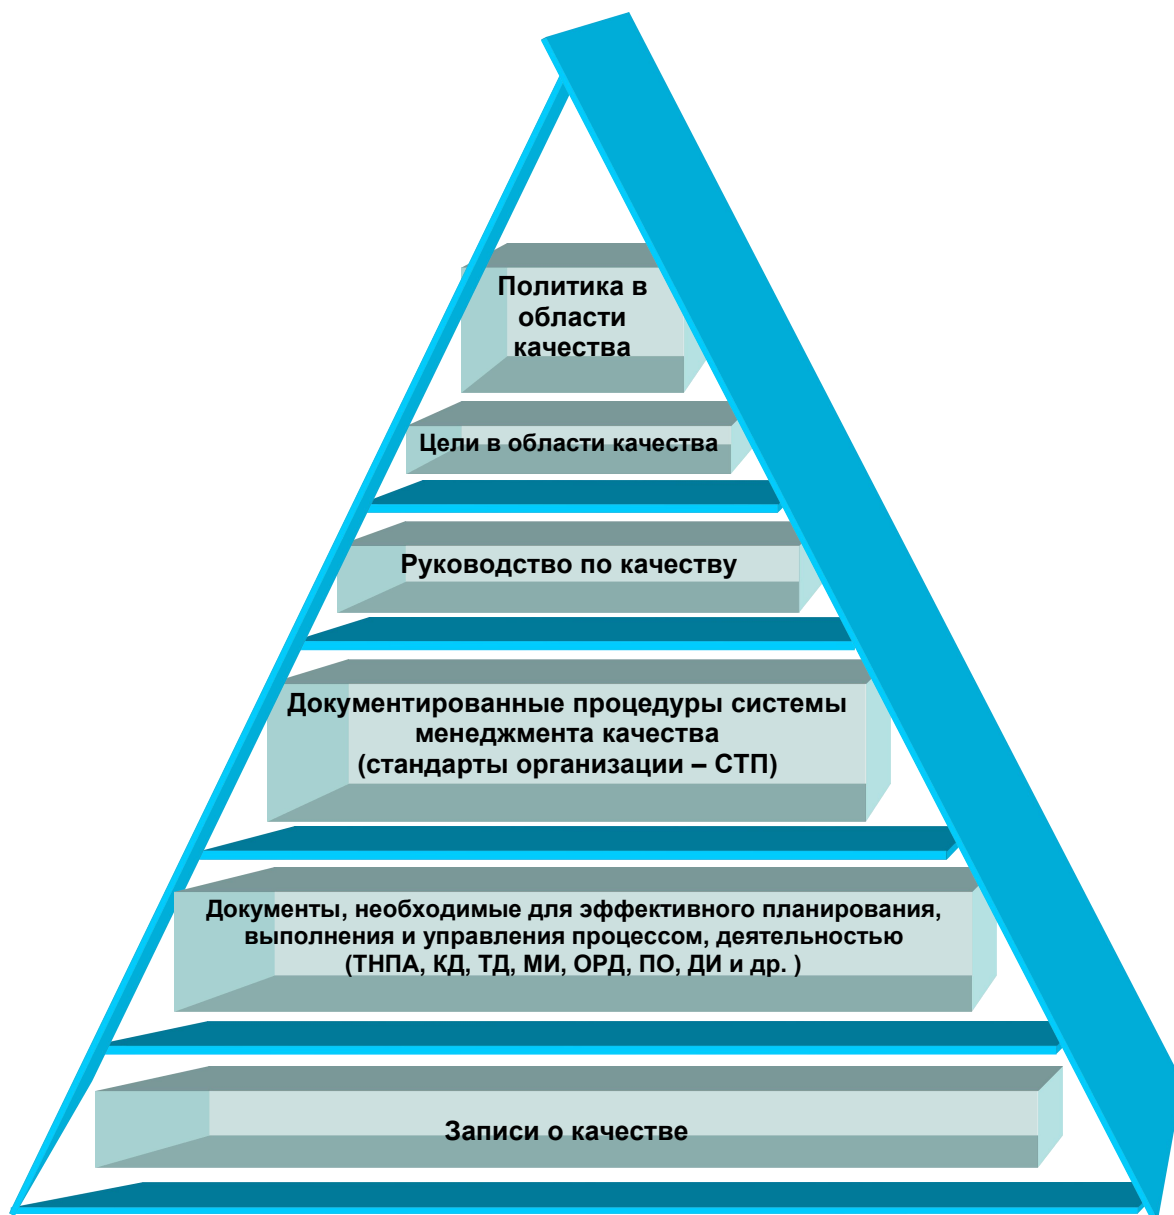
Политика в области качества

Цели в области качества

Руководство по качеству

Документированные процедуры системы менеджмента качества (стандарты организации – СТП)

Документы, необходимые для эффективного планирования, выполнения и управления процессом, деятельностью (ТНПА, КД, ТД, МИ, ОРД, ПО, ДИ и др. )

Записи о качестве